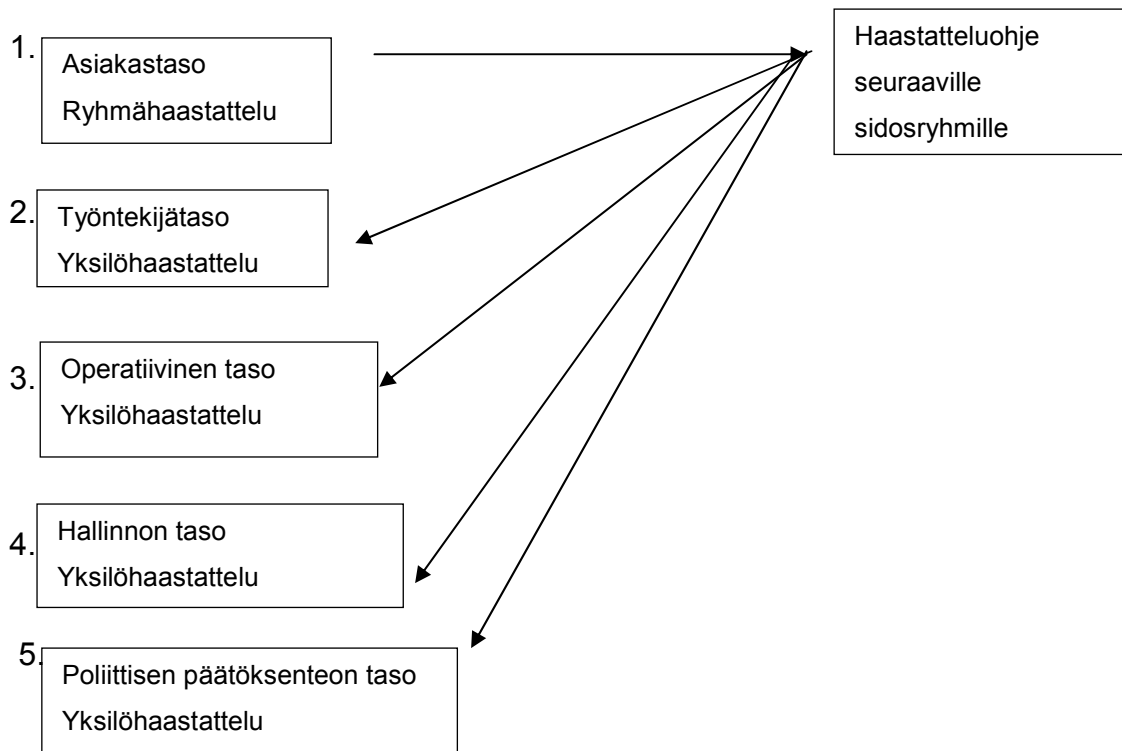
1. Asiakastaso
Ryhmähaastattelu

Haastatteluohje
seuraaville
sidosryhmille

2. Työntekijätaso
Yksilöhaastattelu

3. Operatiivinen taso
Yksilöhaastattelu

4. Hallinnon taso
Yksilöhaastattelu

5. Poliittisen päätöksenteon taso
Yksilöhaastattelu